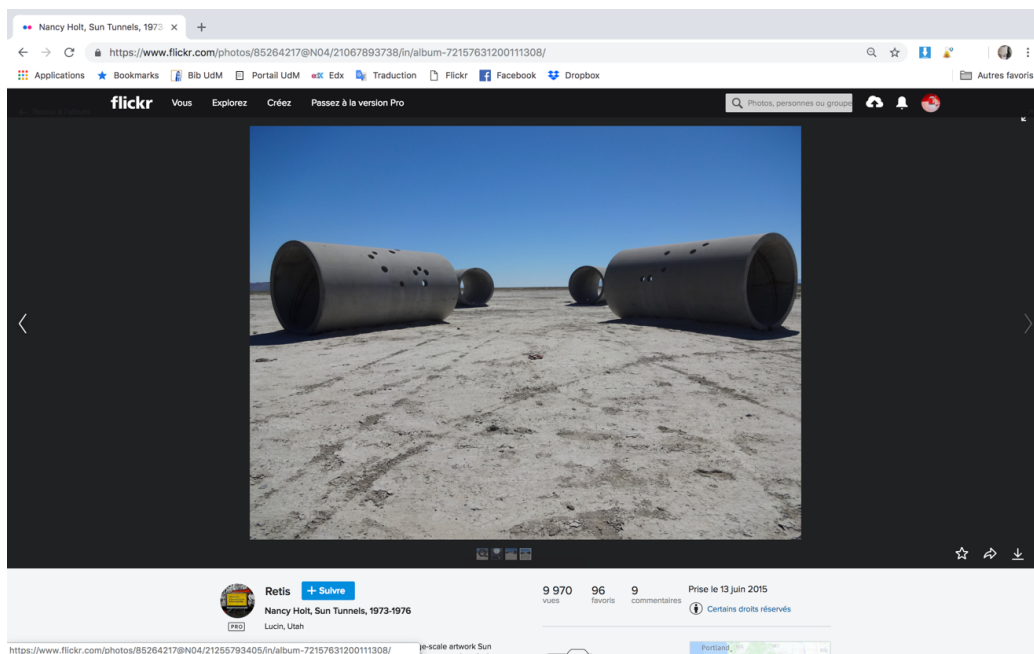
Nancy Holt, Sun Tunnels, 1973 ×
+
https://www.flickr.com/photos/85264217@N04/21067893738/in/album-72157631200111308/
Applications Bookmarks Bib UdM Portail UdM Edx Traduction Flickr Facebook Dropbox
Autres favoris
flickr Vous Explorez Créez Passez à la version Pro
Photos, personnes ou groupe

Retis + Suivre
Nancy Holt, Sun Tunnels, 1973-1976
PRO Lucin, Utah
9 970 vues
96 favoris
9 commentaires
Prise le 13 juin 2015
Certains droits réservés
https://www.flickr.com/photos/85264217@N04/21255793405/in/album-72157631200111308/
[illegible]e-scale artwork Sun
Portland